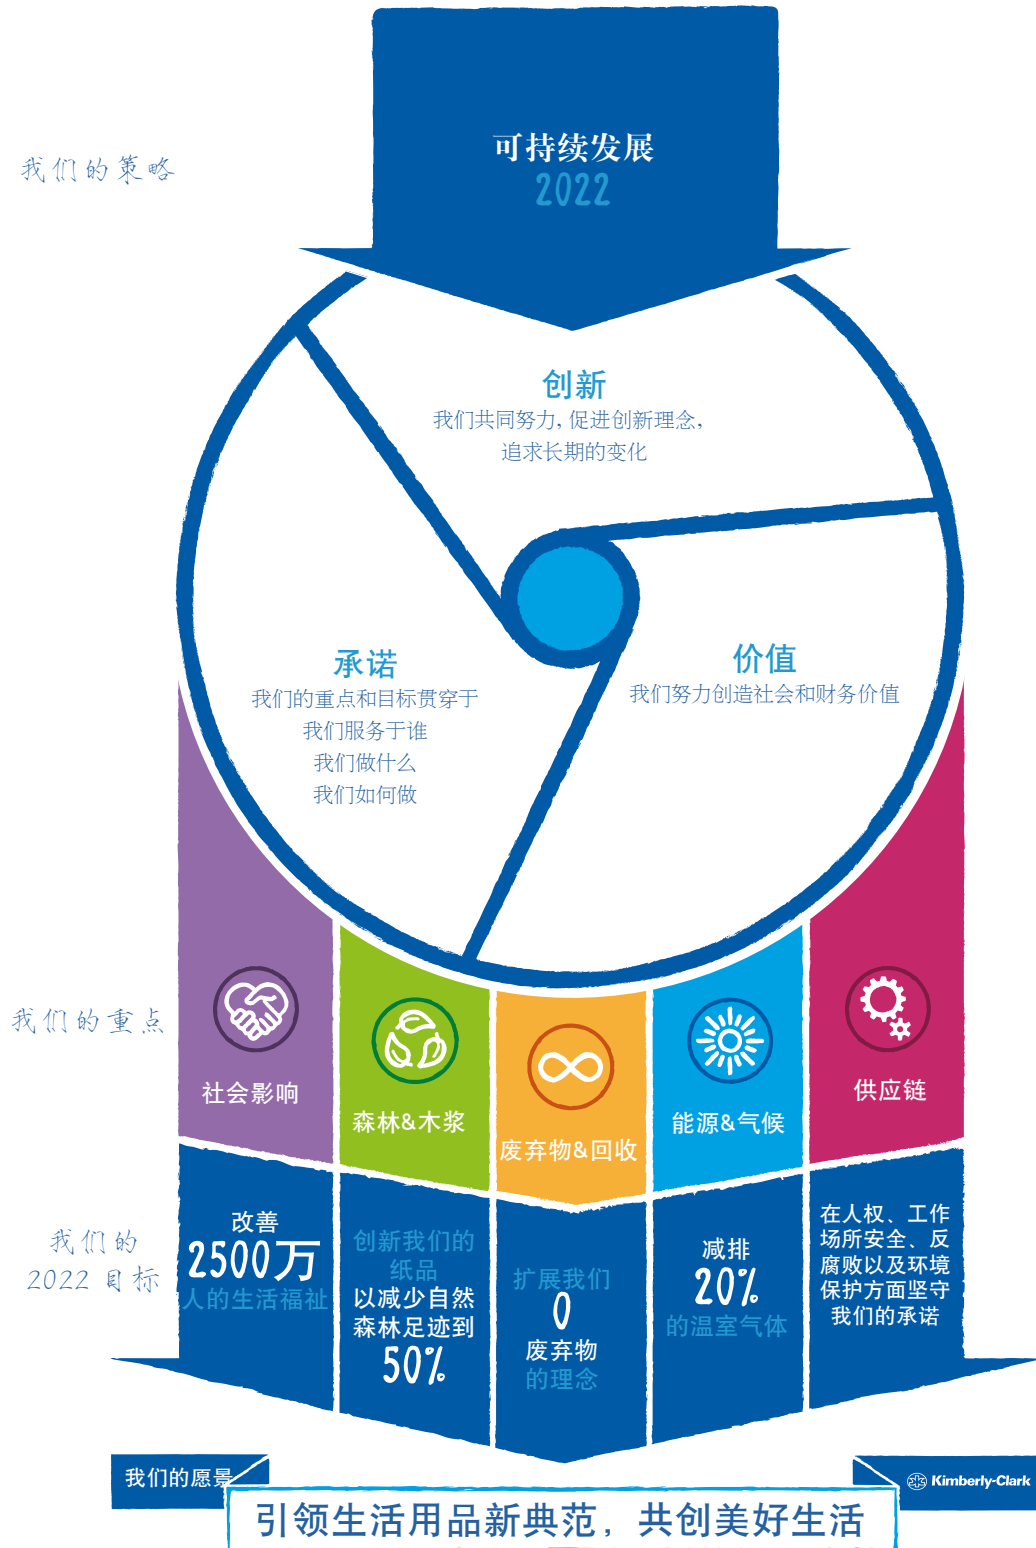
我们的策略

可持续发展
2022

创新
我们共同努力，促进创新理念，追求长期的变化

承诺
我们的重点和目标贯穿于
我们服务于谁
我们做什么
我们如何做

价值
我们努力创造社会和财务价值

我们的重点

社会影响

森林&木浆

废弃物&回收

能源&气候

供应链

我们的
2022 目标

改善
2500万
人的生活福祉

创新我们的纸品
以减少自然森林足迹到
50%

扩展我们
0
废弃物
的理念

减排
20%
的温室气体

在人权、工作场所安全、反腐败以及环境保护方面坚守我们的承诺

我们的愿景
引领生活用品新典范，共创美好生活

Kimberly-Clark